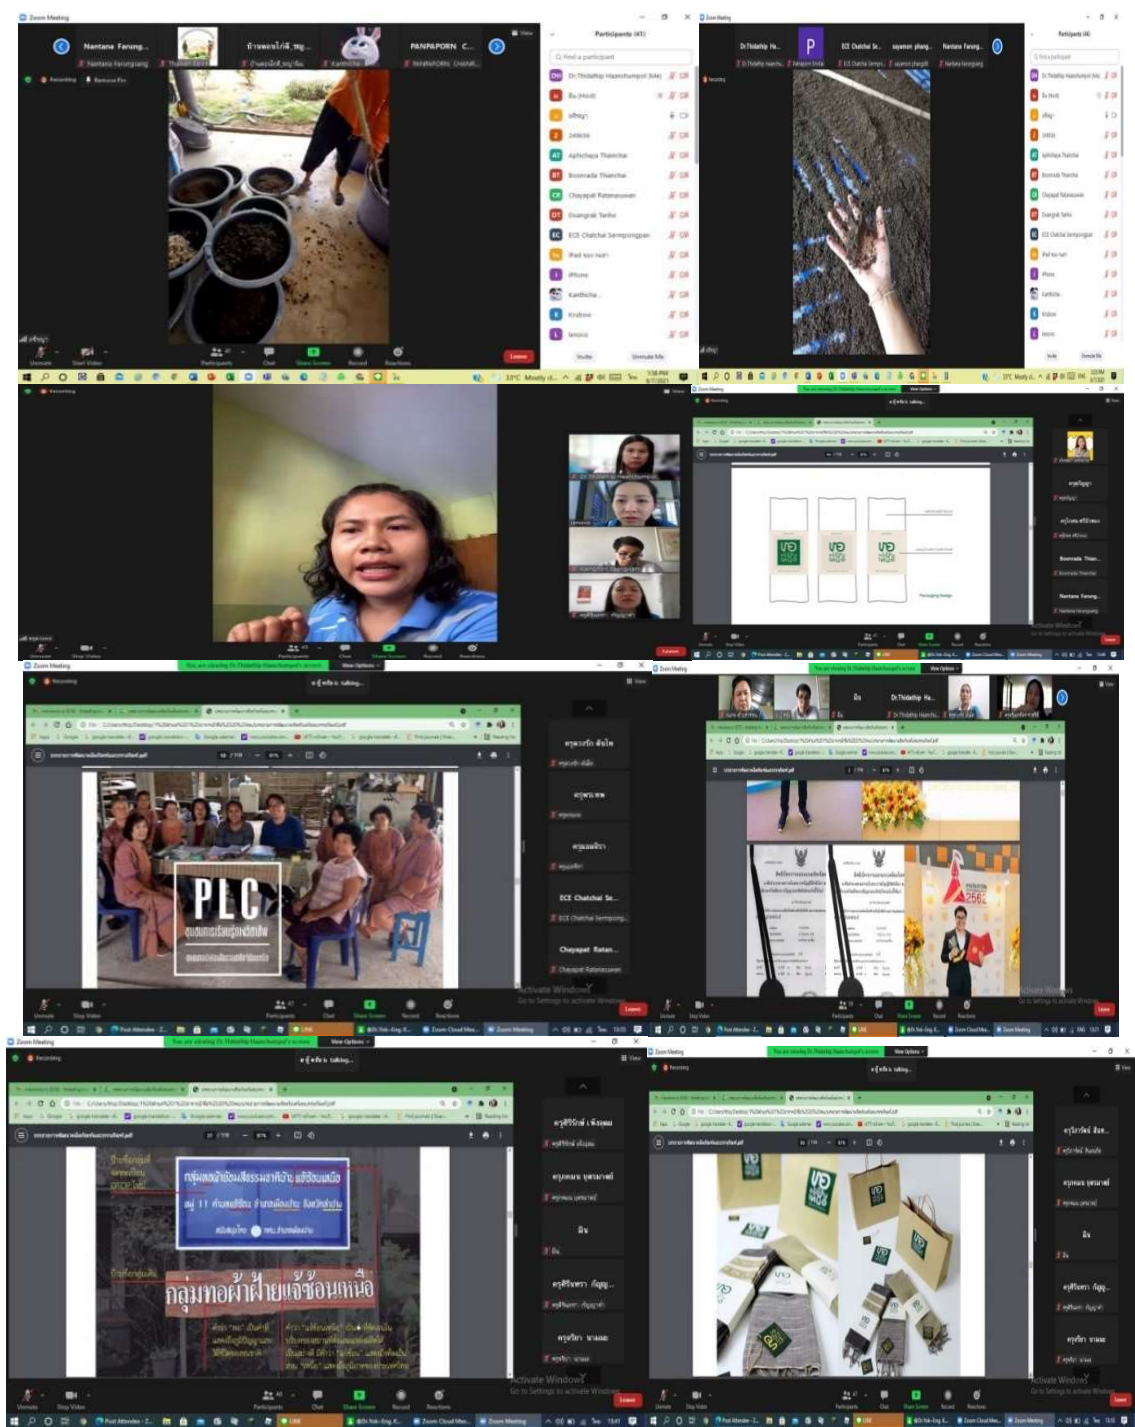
Zoom Meeting

Nantana Farung...
Nantana Farungsang
บ้านดอนไก่ดี_หมู่...
Kanthicha
PANPAPORN C...
Participants (41)
Dr.Thidathip Haanchumpol (Me)
Aphichaya Thianchai
Boonrada Thianchai
Chayapat Ratanasuwan
Duangrat Tanho
ECE Chatchai Sermpongpan
iPhone
Kanthicha
Krubow
lenovo
Invite
Unmute Me
Leave
Recording

Dr.Thidathip Ha...
P
ECE Chatchai Se...
Nantana Farung...
Participants (4)

Recording

You are viewing Dr.Thidathip Haanchumpol's screen
View Options
Packaging Design

PLC
ชุมชนการเรียนรู้ทางวิชาชีพ
ECE Chatchai Se...
ECE Chatchai Sermpong...
Chayapat Ratan...
Chayapat Ratanasuwan
Activate Windows
Go to Settings to activate Windows.

Dr.Thidathip Ha...
2562

กลุ่มทอผ้าฝ้ายแจ้ซ้อนเหนือ
หมู่ 11
Activate Windows
Go to Settings to activate Windows.